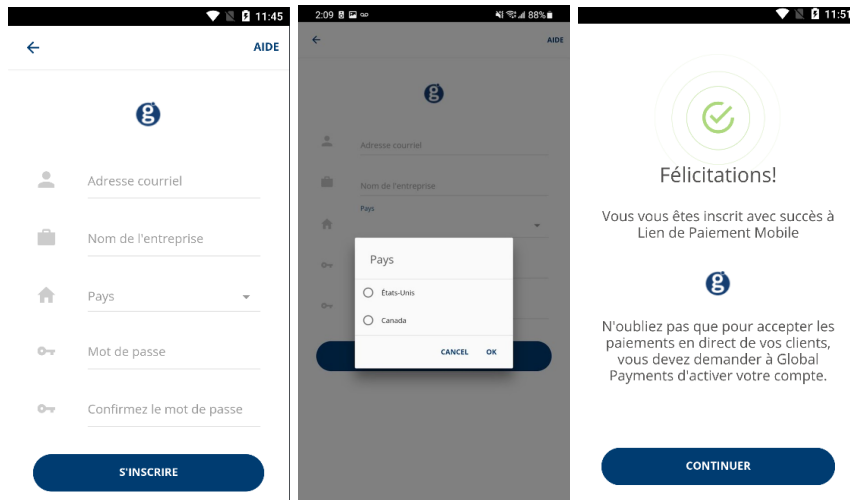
11:45

AIDE

g

Adresse courriel

Nom de l'entreprise

Pays

Mot de passe

Confirmez le mot de passe

S'INSCRIRE

2:09

88%

AIDE

g

Adresse courriel

Nom de l'entreprise

Pays

Pays

États-Unis

Canada

CANCEL OK

11:51

Félicitations!

Vous vous êtes inscrit avec succès à Lien de Paiement Mobile

g

N'oubliez pas que pour accepter les paiements en direct de vos clients, vous devez demander à Global Payments d'activer votre compte.

CONTINUER